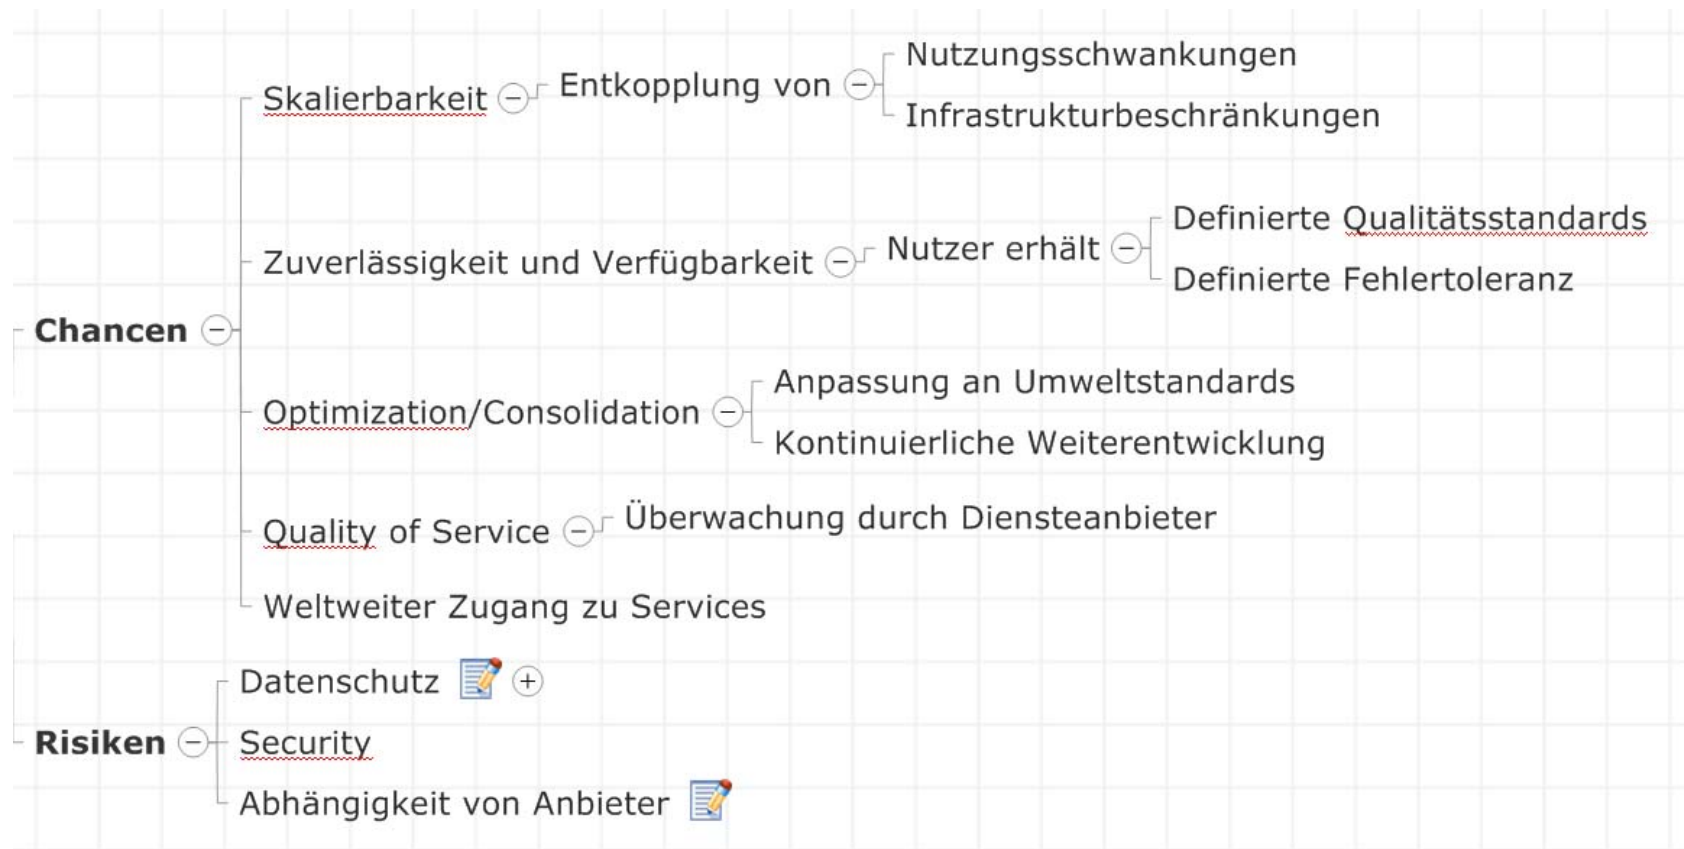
Chancen

Skalierbarkeit

Entkopplung von

Nutzungsschwankungen

Infrastrukturbeschränkungen

Zuverlässigkeit und Verfügbarkeit

Nutzer erhält

Definierte Qualitätsstandards

Definierte Fehlertoleranz

Optimization/Consolidation

Anpassung an Umweltstandards

Kontinuierliche Weiterentwicklung

Quality of Service

Überwachung durch Diensteanbieter

Weltweiter Zugang zu Services

Risiken

Datenschutz

Security

Abhängigkeit von Anbieter